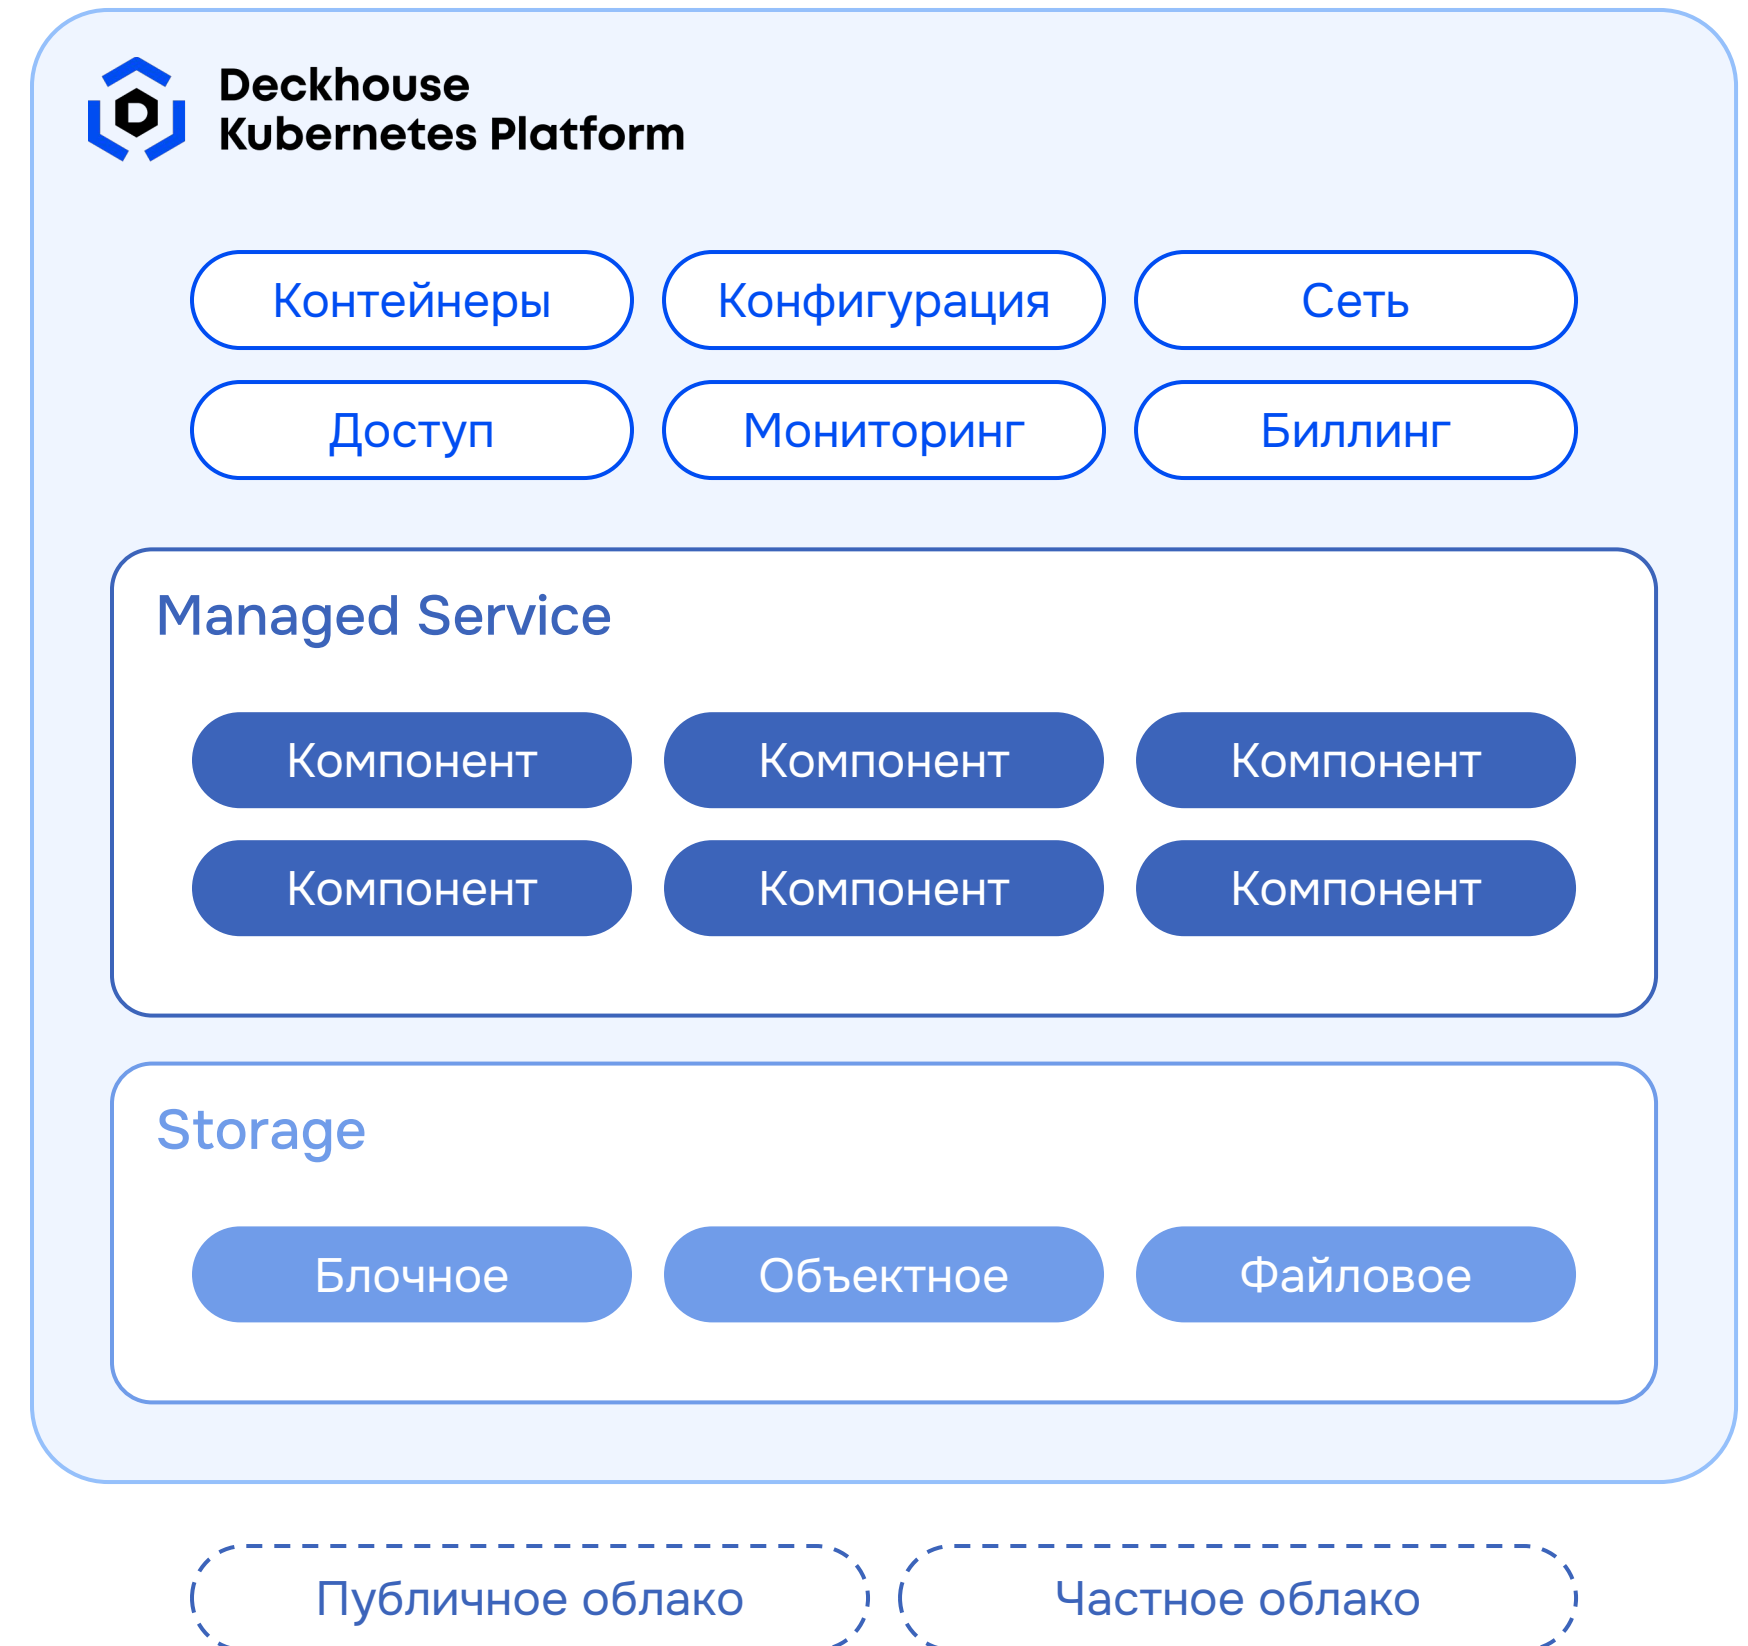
Deckhouse
Kubernetes Platform

Контейнеры
Конфигурация
Сеть
Доступ
Мониторинг
Биллинг

Managed Service

Компонент
Компонент
Компонент
Компонент
Компонент
Компонент

Storage

Блочное
Объектное
Файловое

Публичное облако
Частное облако